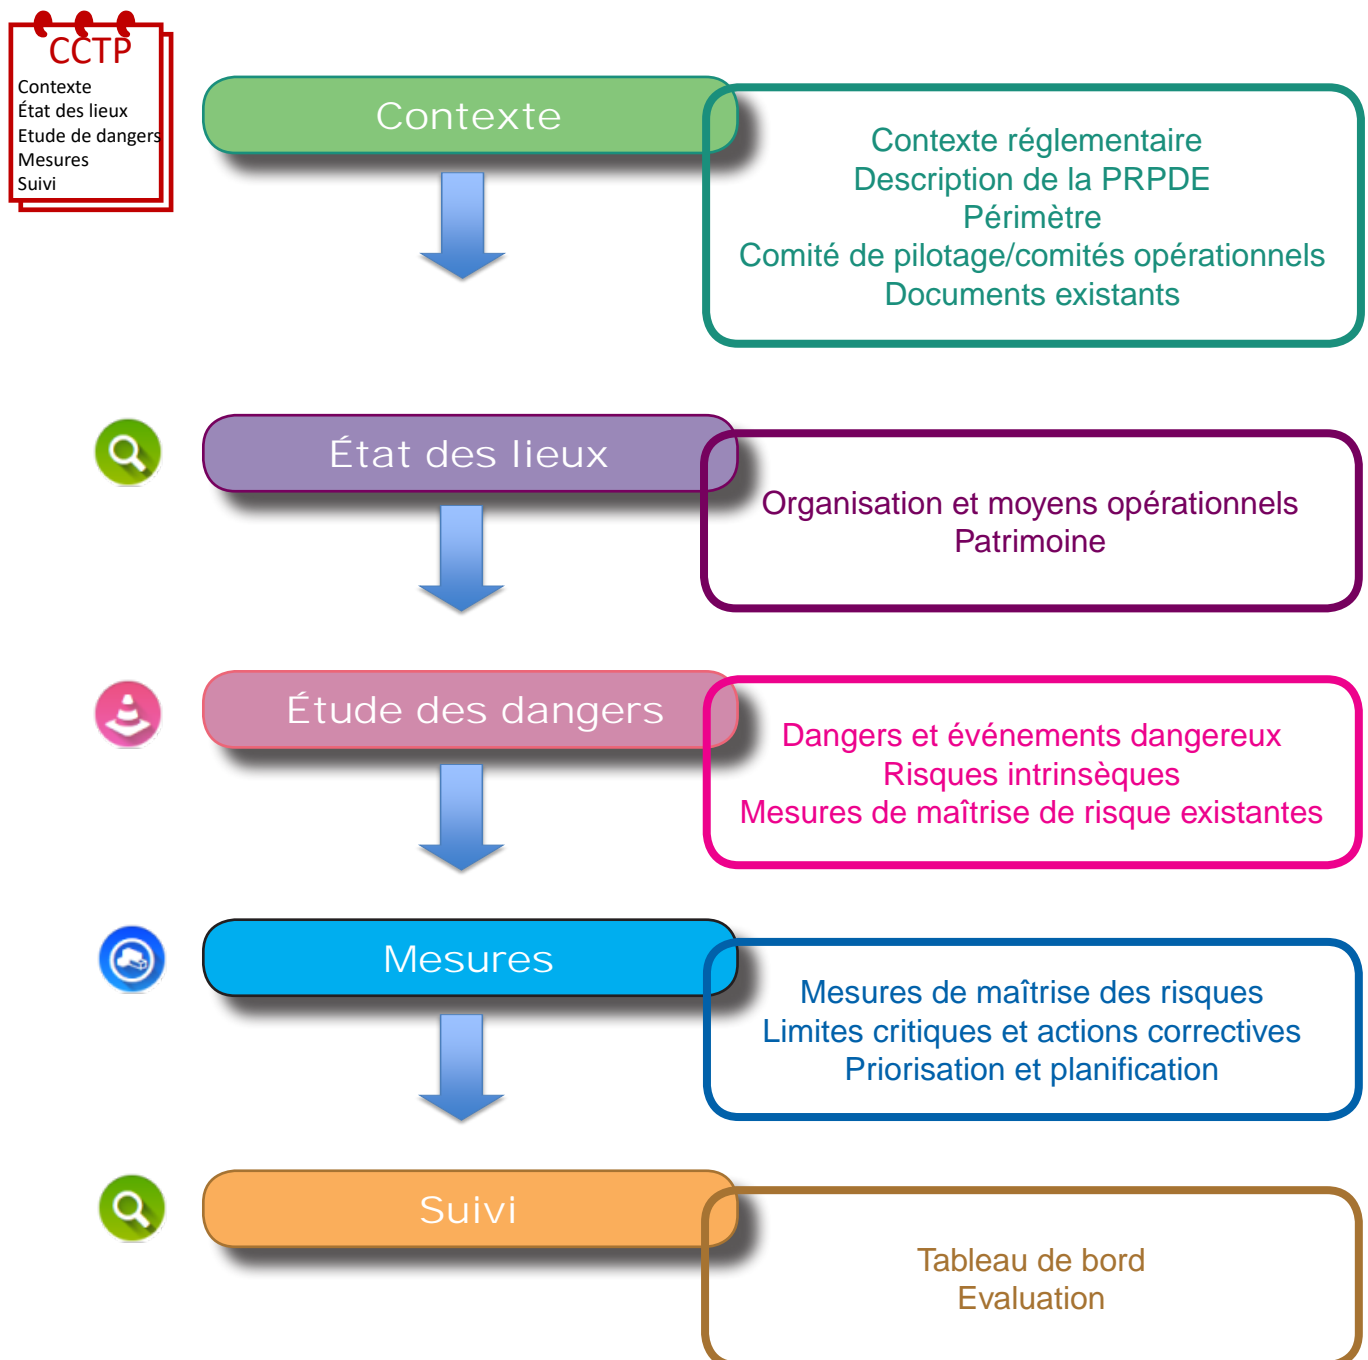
CCTP
Contexte
État des lieux
Etude de dangers
Mesures
Suivi

Contexte

Contexte réglementaire
Description de la PRPDE
Périmètre
Comité de pilotage/comités opérationnels
Documents existants

État des lieux

Organisation et moyens opérationnels
Patrimoine

Étude des dangers

Dangers et événements dangereux
Risques intrinsèques
Mesures de maîtrise de risque existantes

Mesures

Mesures de maîtrise des risques
Limites critiques et actions correctives
Priorisation et planification

Suivi

Tableau de bord
Evaluation